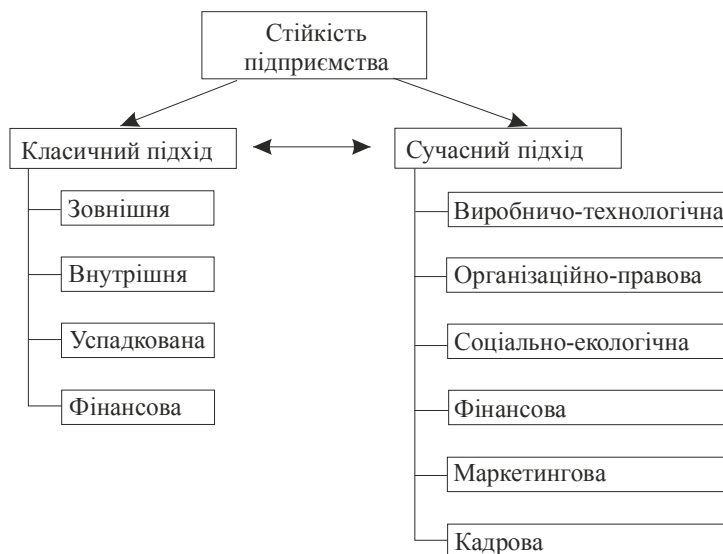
Стійкість підприємства

Класичний підхід

Зовнішня

Внутрішня

Успадкована

Фінансова

Сучасний підхід

Виробничо-технологічна

Організаційно-правова

Соціально-екологічна

Фінансова

Маркетингова

Кадрова